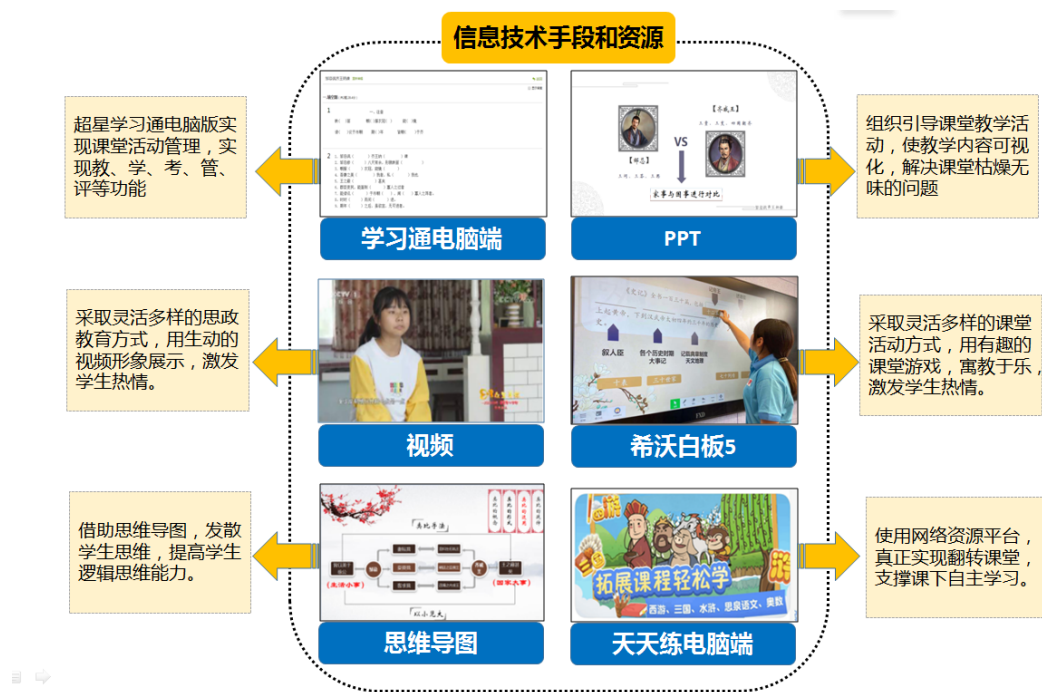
信息技术手段和资源

超星学习通电脑版实现课堂活动管理，实现教学、学、考、管、评等功能

学习通电脑端

PPT

组织引导课堂教学活动，使教学内容可视化，解决课堂枯燥无味的问题

采取灵活多样的思政教育方式，用生动的视频形象展示，激发学生热情。

视频

希沃白板5

采取灵活多样的课堂活动方式，用有趣的课堂游戏，寓教于乐，激发学生热情。

借助思维导图，发散学生思维，提高学生逻辑思维能力。

思维导图

拓展课程轻松学

西游、三国、水浒、思泉语文、奥数

天天练电脑端

使用网络资源平台，真正实现翻转课堂，支撑课下自主学习。